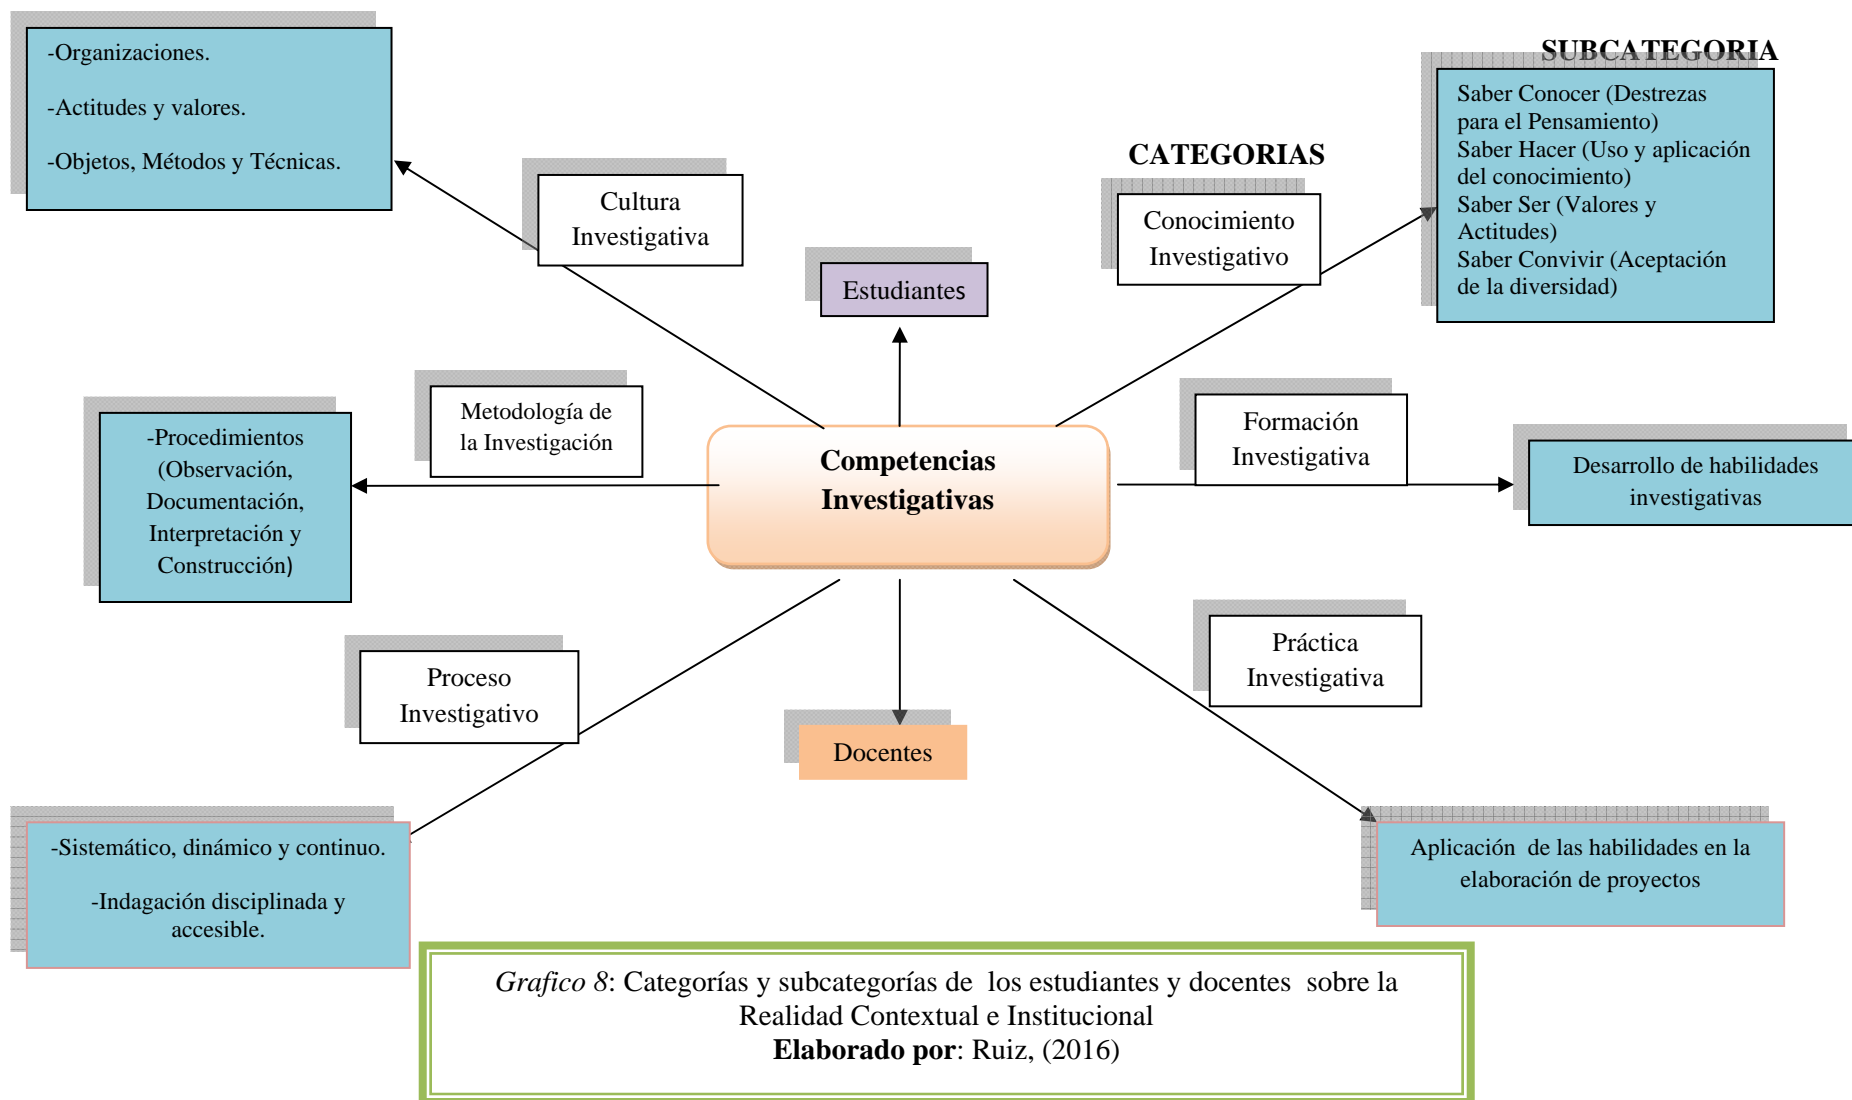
-Organizaciones.

-Actitudes y valores.

-Objetos, Métodos y Técnicas.

SUBCATEGORIA

Saber Conocer (Destrezas para el Pensamiento)
Saber Hacer (Uso y aplicación del conocimiento)
Saber Ser (Valores y Actitudes)
Saber Convivir (Aceptación de la diversidad)

CATEGORIAS

Cultura Investigativa

Conocimiento Investigativo

Estudiantes

Metodología de la Investigación

-Procedimientos (Observación, Documentación, Interpretación y Construcción)

Competencias Investigativas

Formación Investigativa

Desarrollo de habilidades investigativas

Proceso Investigativo

Docentes

Práctica Investigativa

-Sistemático, dinámico y continuo.

-Indagación disciplinada y accesible.

Aplicación de las habilidades en la elaboración de proyectos

*Grafico 8*: Categorías y subcategorías de los estudiantes y docentes sobre la Realidad Contextual e Institucional
**Elaborado por**: Ruiz, (2016)